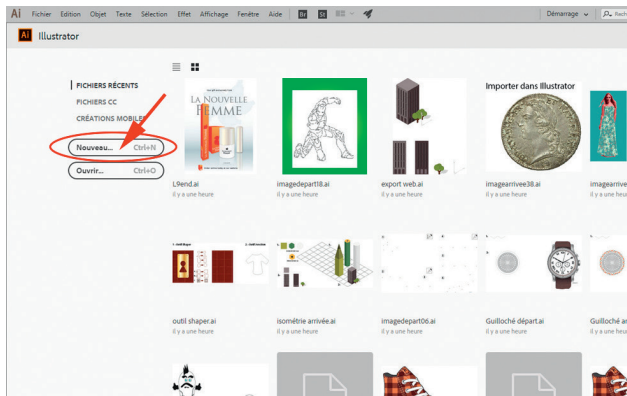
Ai Fichier Edition Objet Texte Sélection Effet Affichage Fenêtre Aide Br St Démarrage Rech

Ai Illustrator

FICHIERS RÉCENTS
FICHIERS CC
CRÉATIONS MOBILES

Nouveau... Ctrl+N
Ouvrir... Ctrl+O

LA NOUVELLE FEMME

Importer dans Illustrator

L9end.ai
il y a une heure

imagedepart18.ai
il y a une heure

export web.ai
il y a une heure

imagearrivee38.ai
il y a une heure

imagearrive
il y a une heure

outil shaper.ai
il y a une heure

isométrie arrivée.ai
il y a une heure

imagedepart06.ai
il y a une heure

Guilloché départ.ai
il y a une heure

Guilloché
il y a une heure